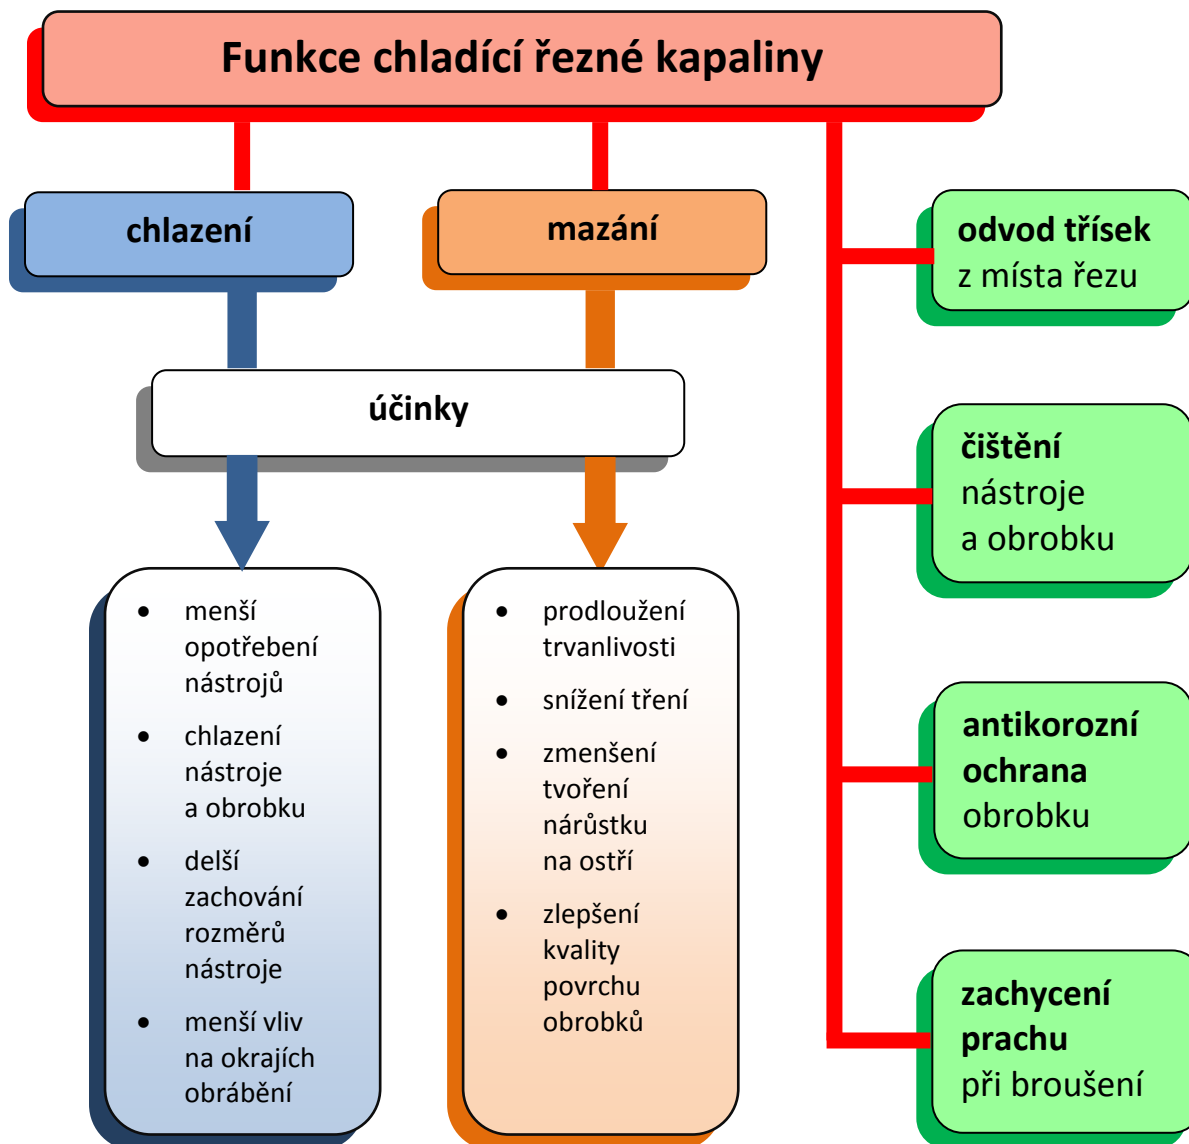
Funkce chladící řezné kapaliny

chlazení

mazání

odvod třísek z místa řezu

účinky

čištění nástroje a obrobku

- menší opotřebení nástrojů
- chlazení nástroje a obrobku
- delší zachování rozměrů nástroje
- menší vliv na okrajích obrábění

- prodloužení trvanlivosti
- snížení tření
- zmenšení tvoření nárůstku na ostří
- zlepšení kvality povrchu obrobků

antikorozní ochrana obrobku

zachycení prachu při broušení